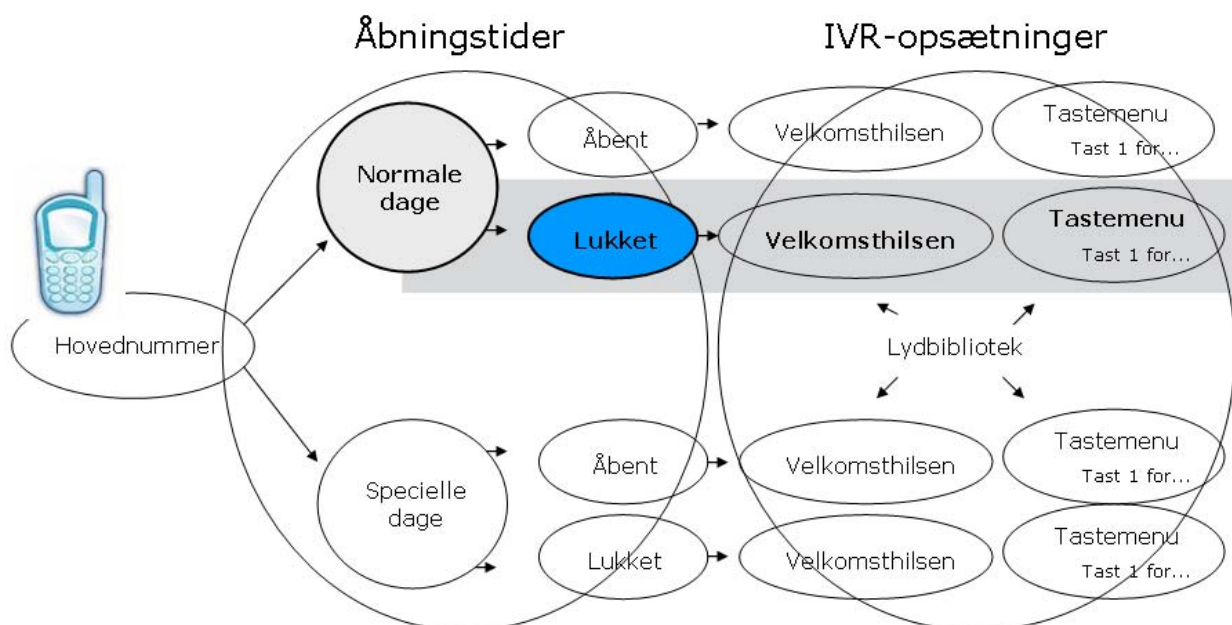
Åbningstider

IVR-opsætninger

Normale dage

Åbent

Velkomsthilsen

Tastemenu
Tast 1 for...

Lukket

Velkomsthilsen

Tastemenu
Tast 1 for...

Hovednummer

Lydbibliotek

Specielle dage

Åbent

Velkomsthilsen

Tastemenu
Tast 1 for...

Lukket

Velkomsthilsen

Tastemenu
Tast 1 for...